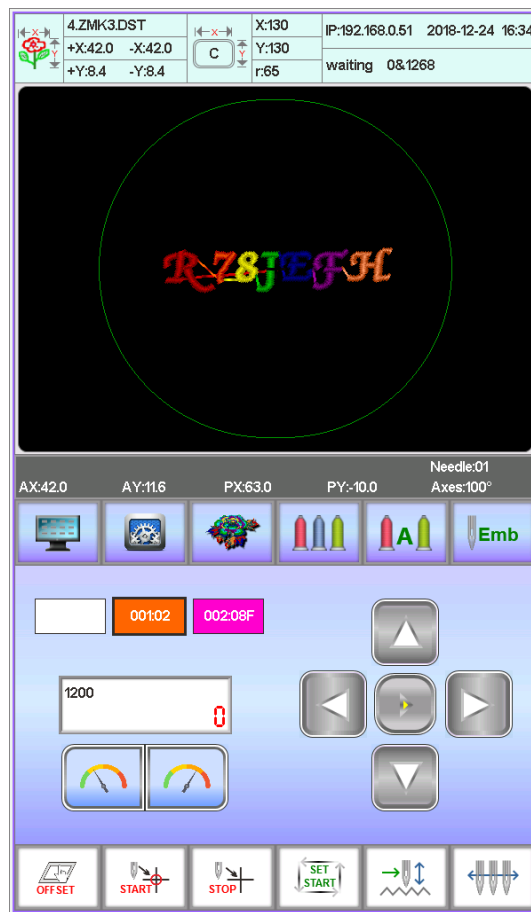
X
Y
4.ZMK3.DST
+X:42.0 -X:42.0
+Y:8.4 -Y:8.4
X
C
Y
X:130
Y:130
r:65
IP:192.168.0.51 2018-12-24 16:34
waiting 0&1268

RZ8JEFH

Needle:01
AX:42.0 AY:11.6 PX:63.0 PY:-10.0 Axes:100°

A
Emb

001:02
002:08F

1200
0

OFFSET
START
STOP
SET START